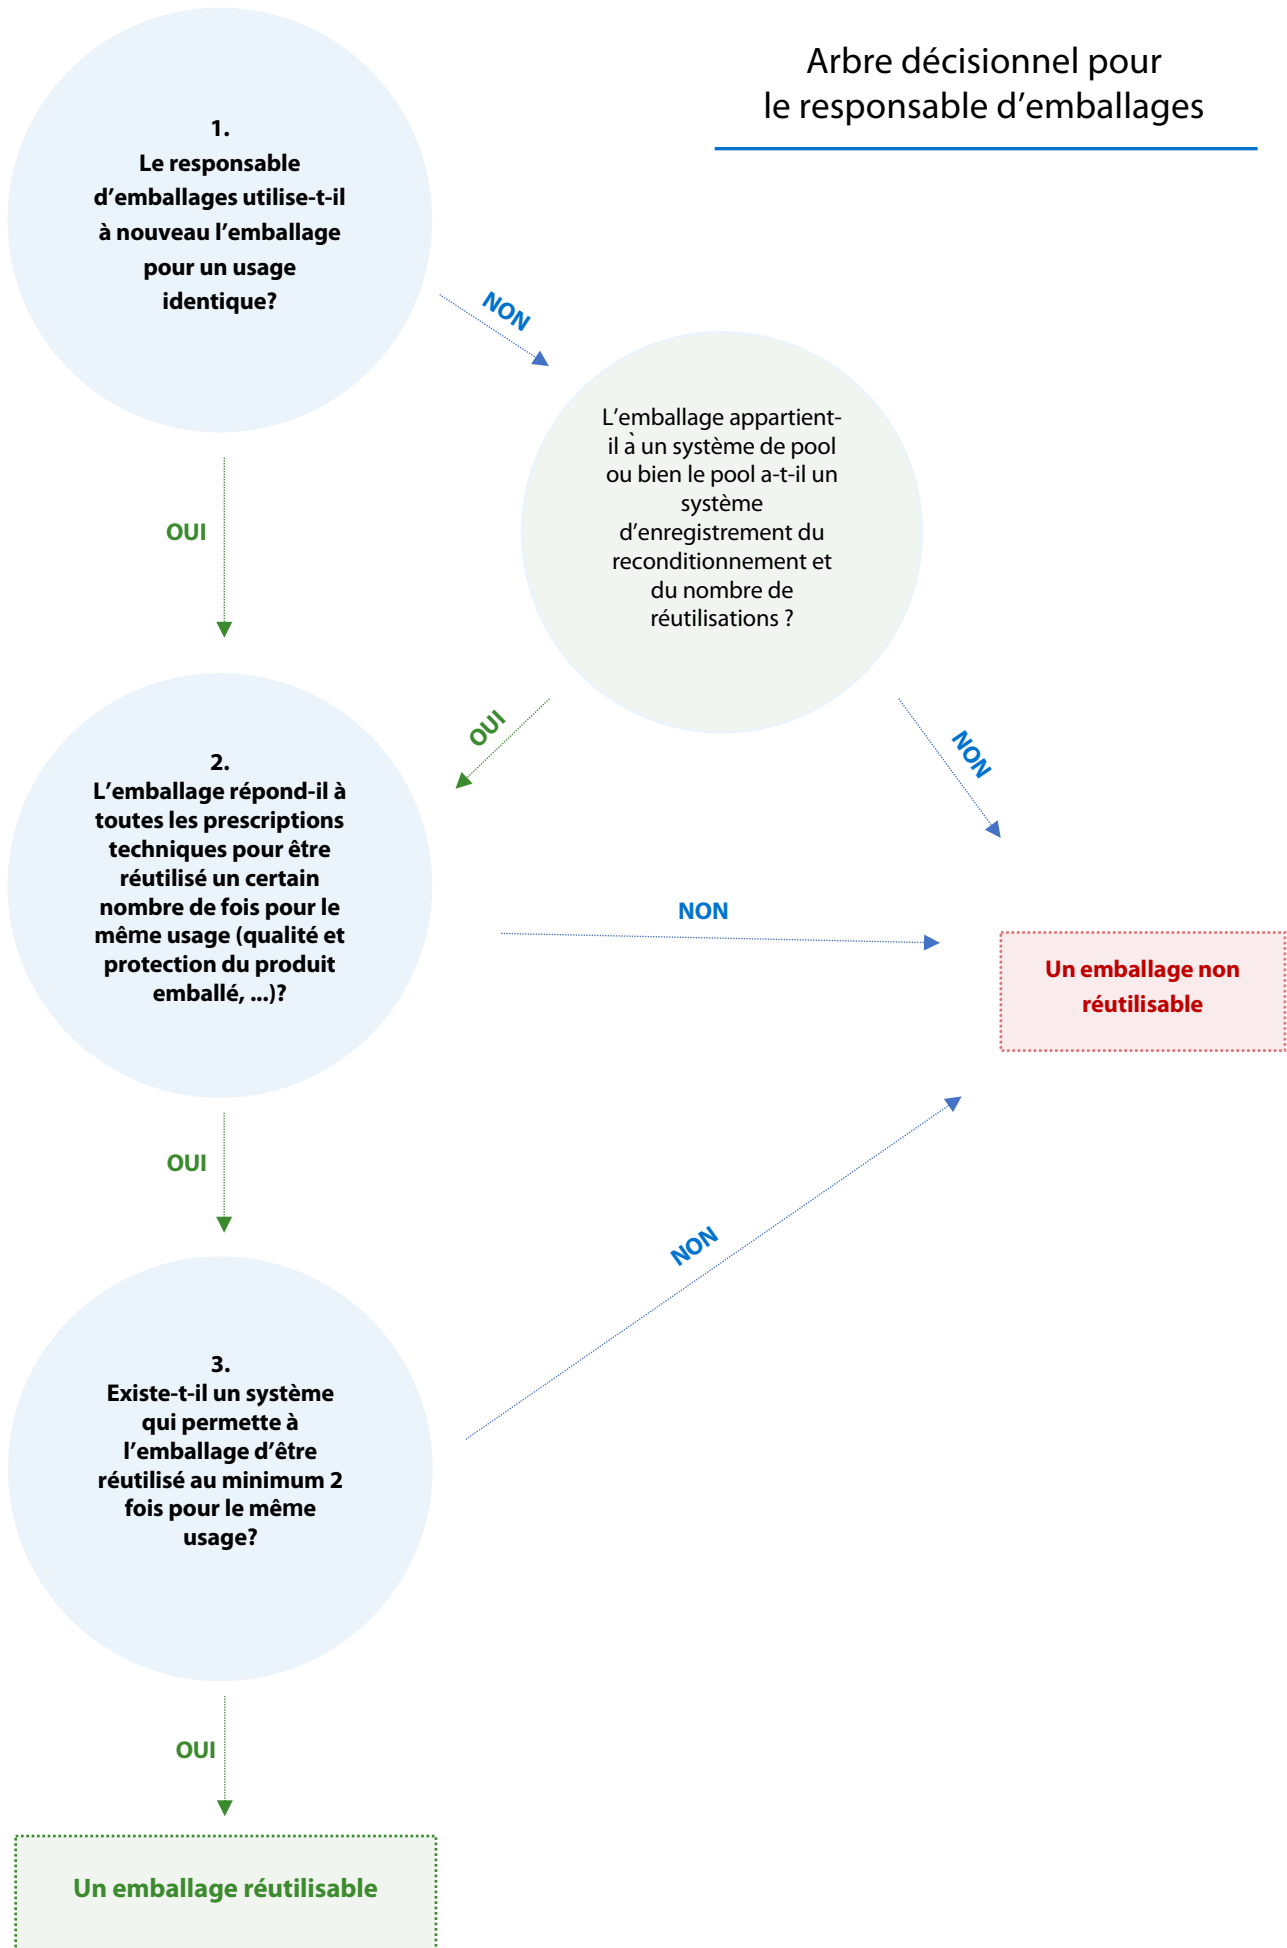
Arbre décisionnel pour le responsable d'emballages

1.
Le responsable d'emballages utilise-t-il à nouveau l'emballage pour un usage identique?

NON

L'emballage appartient-il à un système de pool ou bien le pool a-t-il un système d'enregistrement du reconditionnement et du nombre de réutilisations ?

OUI

OUI

NON

2.
L'emballage répond-il à toutes les prescriptions techniques pour être réutilisé un certain nombre de fois pour le même usage (qualité et protection du produit emballé, ...)?

NON

Un emballage non réutilisable

OUI

NON

3.
Existe-t-il un système qui permette à l'emballage d'être réutilisé au minimum 2 fois pour le même usage?

OUI

Un emballage réutilisable